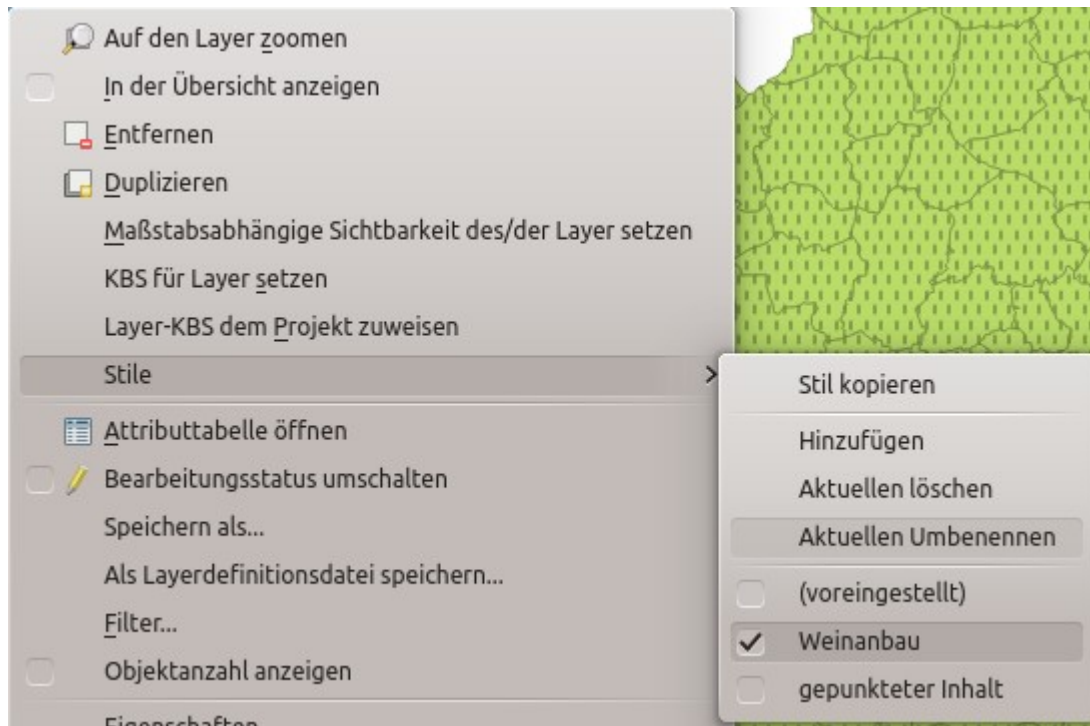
Auf den Layer zoomen
In der Übersicht anzeigen
Entfernen
Duplizieren
Maßstabsabhängige Sichtbarkeit des/der Layer setzen
KBS für Layer setzen
Layer-KBS dem Projekt zuweisen
Stile
Attributtabelle öffnen
Bearbeitungsstatus umschalten
Speichern als...
Als Layerdefinitionsdatei speichern...
Filter...
Objektanzahl anzeigen
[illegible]

Stil kopieren
Hinzufügen
Aktuellen löschen
Aktuellen Umbenennen
(voreingestellt)
✓ Weinanbau
gepunkteter Inhalt